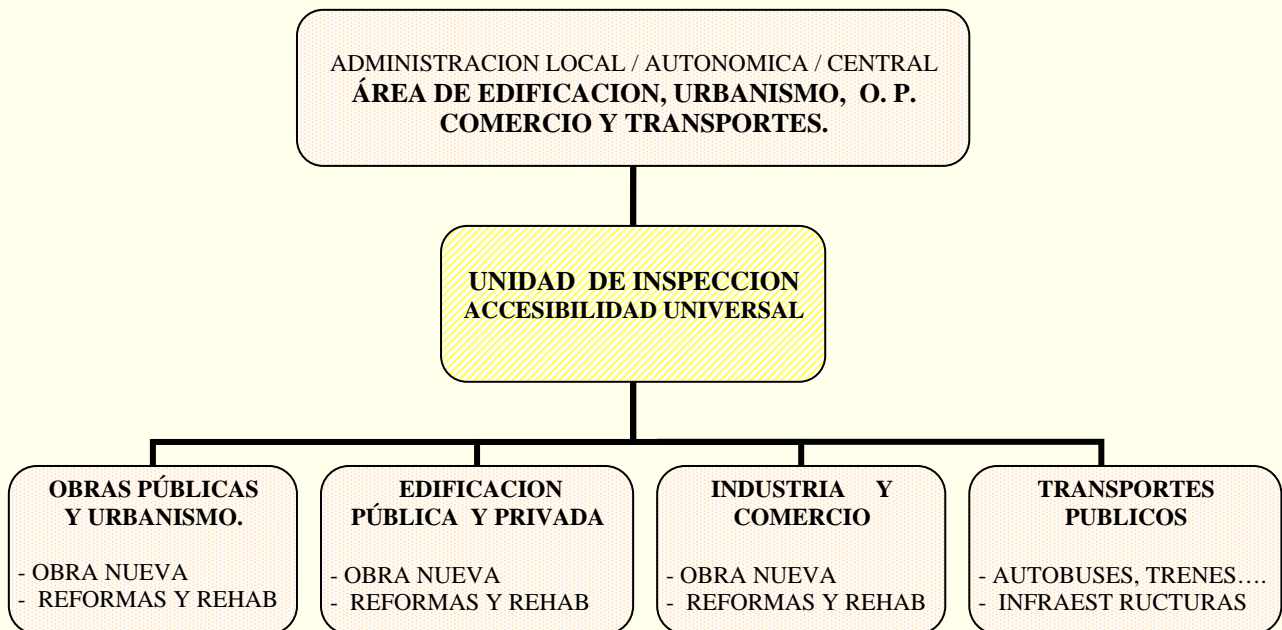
ADMINISTRACION LOCAL / AUTONOMICA / CENTRAL
ÁREA DE EDIFICACION, URBANISMO, O. P. COMERCIO Y TRANSPORTES.

UNIDAD DE INSPECCION ACCESIBILIDAD UNIVERSAL

OBRAS PÚBLICAS Y URBANISMO.

- OBRA NUEVA
- REFORMAS Y REHAB

EDIFICACION PÚBLICA Y PRIVADA

- OBRA NUEVA
- REFORMAS Y REHAB

INDUSTRIA Y COMERCIO

- OBRA NUEVA
- REFORMAS Y REHAB

TRANSPORTES PUBLICOS

- AUTOBUSES, TRENES….
- INFRAEST RUCTURAS